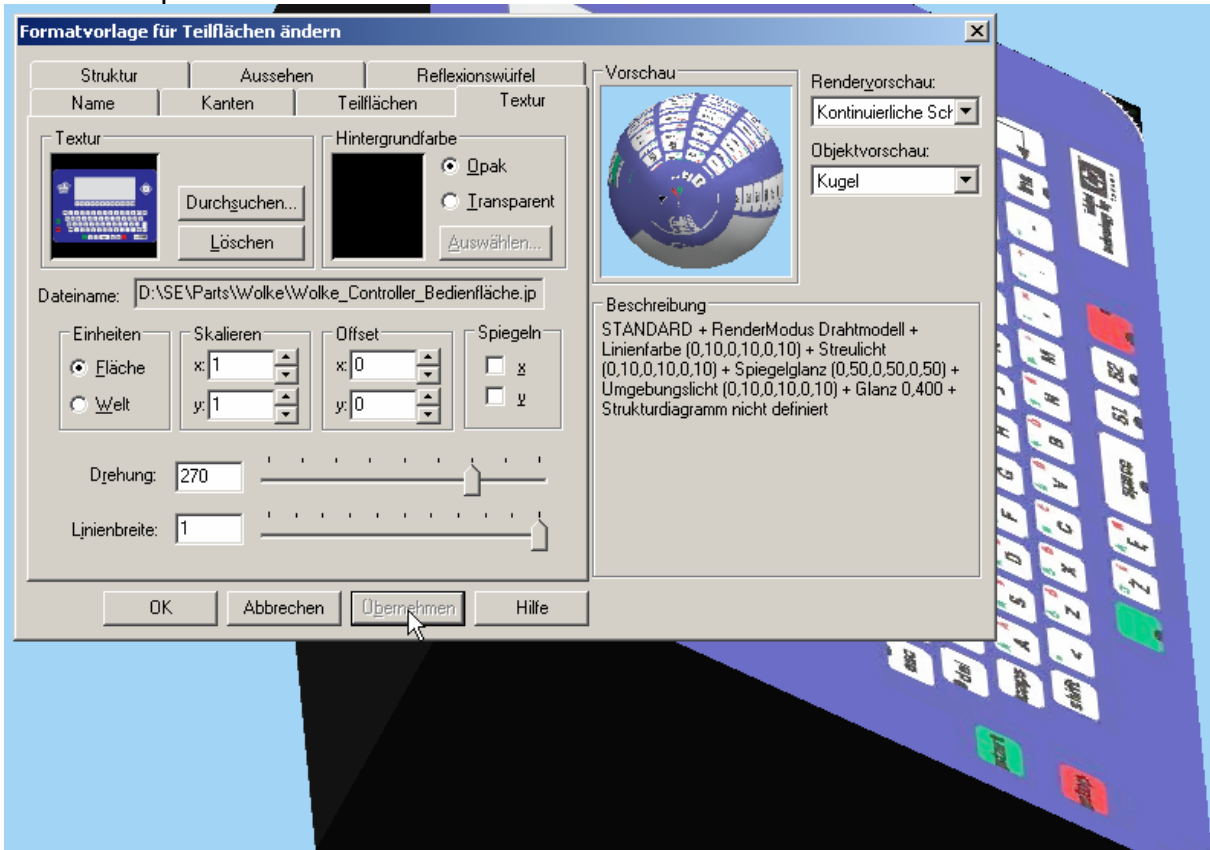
Formatvorlage für Teilflächen ändern

Struktur | Aussehen | Reflexionswürfel
Name | Kanten | Teilflächen | Textur

Textur
Durchsuchen...
Löschen

Hintergrundfarbe
Opak
Transparent
Auswählen...

Dateiname: D:\SE\Parts\Wolke\Wolke_Controller_Bedienfläche.jp

Einheiten
Fläche
Welt

Skalieren
x: 1
y: 1

Offset
x: 0
y: 0

Spiegeln
x
y

Drehung: 270

Linienbreite: 1

Vorschau

Rendervorschau:
Kontinuierliche Sch

Objektvorschau:
Kugel

Beschreibung
STANDARD + RenderModus Drahtmodell + Linienfarbe (0,10,0,10,0,10) + Streulicht (0,10,0,10,0,10) + Spiegelglanz (0,50,0,50,0,50) + Umgebungslicht (0,10,0,10,0,10) + Glanz 0,400 + Strukturdiagramm nicht definiert

OK | Abbrechen | Übernehmen | Hilfe